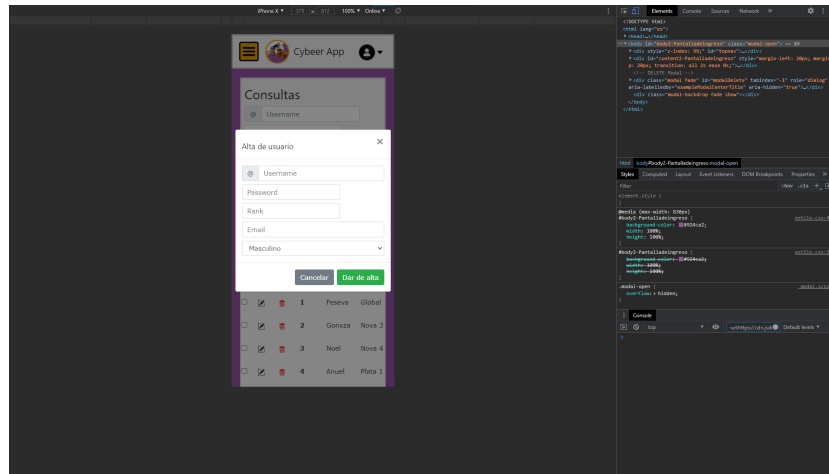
iPhone X ▾ 375 x 812 100% ▾ Online ▾

Cybeer App

Consultas

@ Username

Alta de usuario

×

@ Username

Password

Rank

Email

Masculino

Cancelar

Dar de alta

1 Feseva Global

2 Gonxza Nova 3

3 Noel Nova 4

4 Anuel Plata 1

Elements Console Sources Network »

<!DOCTYPE html>
<html lang="es">
▶ <head>…</head>
▼ <body id="body2-Pantalladeingreso" class="modal-open"> == $0
▶ <div style="z-index: 99;" id="topnav">…</div>
▶ <div id="content2-Pantalladeingreso" style="margin-left: 20px; margin-right: 20px; transition: all 2s ease 0s;">…</div>
<!-- DELETE Modal -->
▶ <div class="modal fade" id="modalDelete" tabindex="-1" role="dialog" aria-labelledby="exampleModalCenterTitle" aria-hidden="true">…</div>
<div class="modal-backdrop fade show"></div>
</body>
</html>

html body#body2-Pantalladeingreso.modal-open

Styles Computed Layout Event Listeners DOM Breakpoints Properties »

Filter :hov .cls +

element.style {
}

@media (max-width: 820px)
#body2-Pantalladeingreso { estilo.css:8
background-color: #924ca2;
width: 100%;
height: 100%;
}

#body2-Pantalladeingreso { estilo.css:1
background-color: #924ca2;
width: 100%;
height: 100%;
}

.modal-open { _modal.scss
overflow: hidden;
}

Console

top -url:https://cdn.jsd Default levels ▾

>